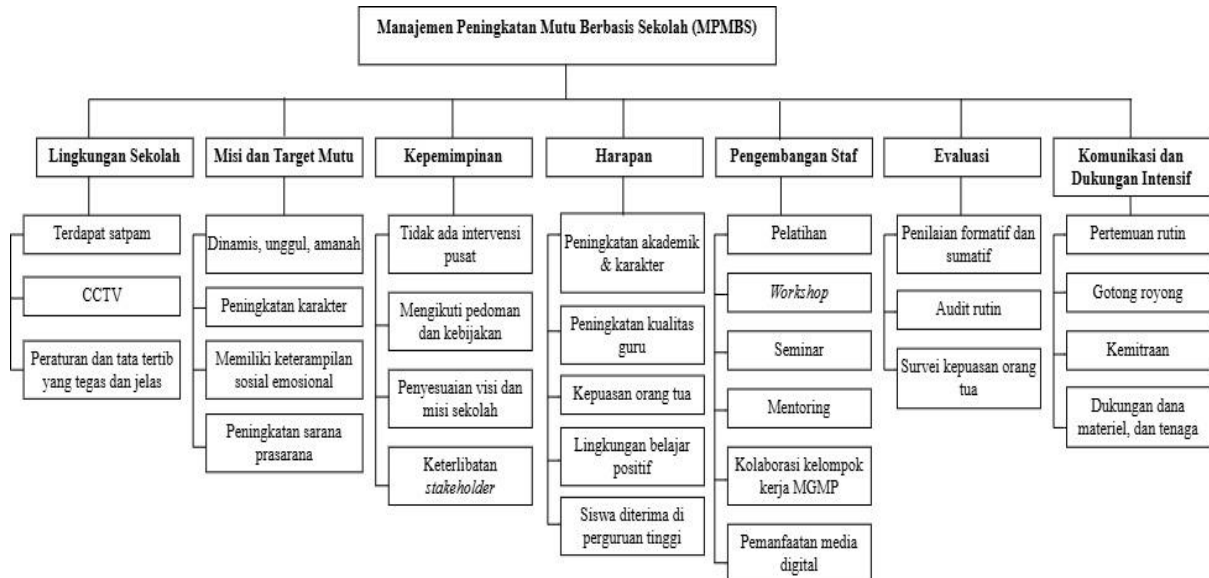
Manajemen Peningkatan Mutu Berbasis Sekolah (MPMBS)

Lingkungan Sekolah

Terdapat satpam

CCTV

Peraturan dan tata tertib yang tegas dan jelas

Misi dan Target Mutu

Dinamis, unggul, amanah

Peningkatan karakter

Memiliki keterampilan sosial emosional

Peningkatan sarana prasarana

Kepemimpinan

Tidak ada intervensi pusat

Mengikuti pedoman dan kebijakan

Penyesuaian visi dan misi sekolah

Keterlibatan *stakeholder*

Harapan

Peningkatan akademik & karakter

Peningkatan kualitas guru

Kepuasan orang tua

Lingkungan belajar positif

Siswa diterima di perguruan tinggi

Pengembangan Staf

Pelatihan

*Workshop*

Seminar

Mentoring

Kolaborasi kelompok kerja MGMP

Pemanfaatan media digital

Evaluasi

Penilaian formatif dan sumatif

Audit rutin

Survei kepuasan orang tua

Komunikasi dan Dukungan Intensif

Pertemuan rutin

Gotong royong

Kemitraan

Dukungan dana materiel, dan tenaga